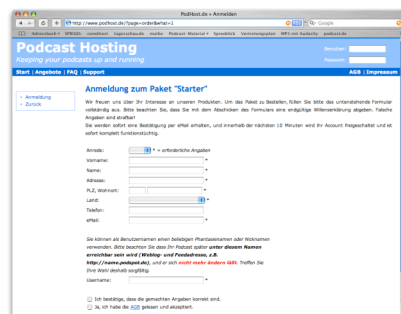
PodHost.de » Anmelden

http://www.podhost.de/?page=order&what=1

Google

Podcast Hosting
Keeping your podcasts up and running

Benutzer:
Passwort:

Start | Angebote | FAQ | Support

AGB | Impressum

» Anmeldung
» Zurück

Anmeldung zum Paket "Starter"

Wir freuen uns über Ihr Interesse an unseren Produkten. Um das Paket zu bestellen, füllen Sie bitte das untenstehende Formular vollständig aus. Bitte beachten Sie, dass Sie mit dem Abschicken des Formulars eine endgültige Willenserklärung abgeben. Falsche Angaben sind strafbar!
Sie werden sofort eine Bestätigung per eMail erhalten, und innerhalb der nächsten 15 Minuten wird Ihr Account freigeschaltet und ist sofort komplett funktionsfähig.

Anrede: * = erforderliche Angaben
Vorname: *
Name: *
Adresse: *
PLZ, Wohnort: *
Land: *
Telefon:
eMail: *

Sie können als Benutzernamen einen beliebigen Phantasienamen oder Nicknamen verwenden. Bitte beachten Sie dass Ihr Podcast später unter diesem Namen erreichbar sein wird (Weblog- und Feedadresse, z.B. http://name.podspot.de), und er sich nicht mehr ändern läßt. Treffen Sie Ihre Wahl deshalb sorgfältig.
Username: *

Ich bestätige, dass die gemachten Angaben korrekt sind.
Ja, ich habe die AGB gelesen und akzeptiert.